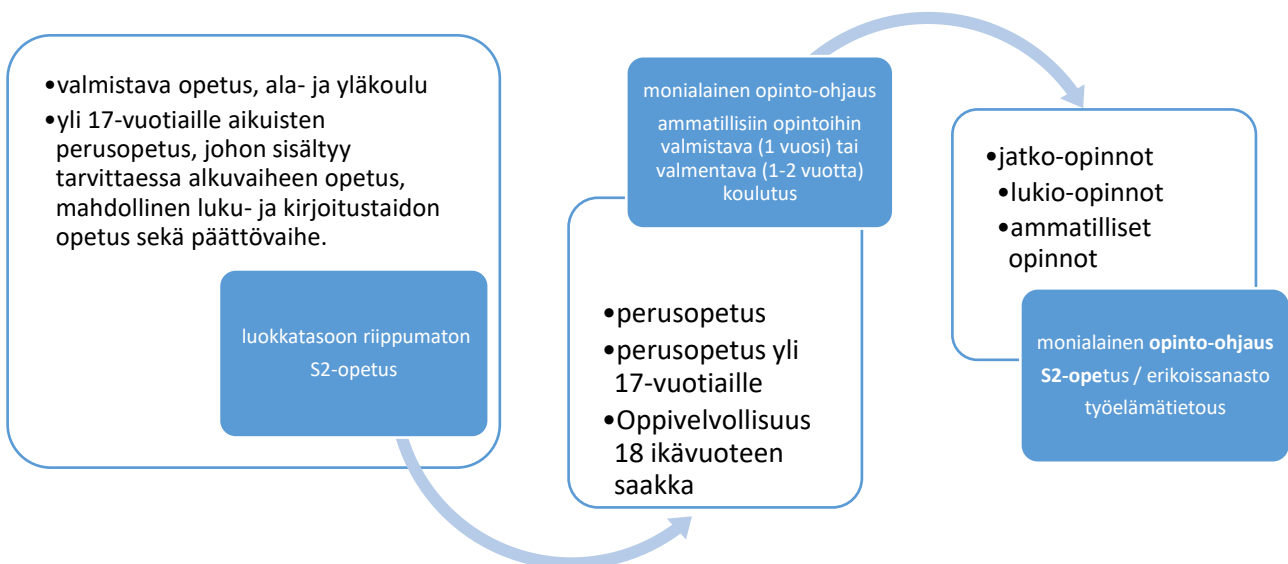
•valmistava opetus, ala- ja yläkoulu
•yli 17-vuotiaille aikuisten perusopetus, johon sisältyy tarvittaessa alkuvaiheen opetus, mahdollinen luku- ja kirjoitustaidon opetus sekä päättövaihe.

luokkatasoon riippumaton S2-opetus

monialainen opinto-ohjaus
ammatillisiin opintoihin valmistava (1 vuosi) tai valmentava (1-2 vuotta) koulutus

•perusopetus
•perusopetus yli 17-vuotiaille
•Oppivelvollisuus 18 ikävuoteen saakka

•jatko-opinnot
•lukio-opinnot
•ammatilliset opinnot

monialainen **opinto-ohjaus**
**S2-ope**tus / erikoissanasto
työelämätietous